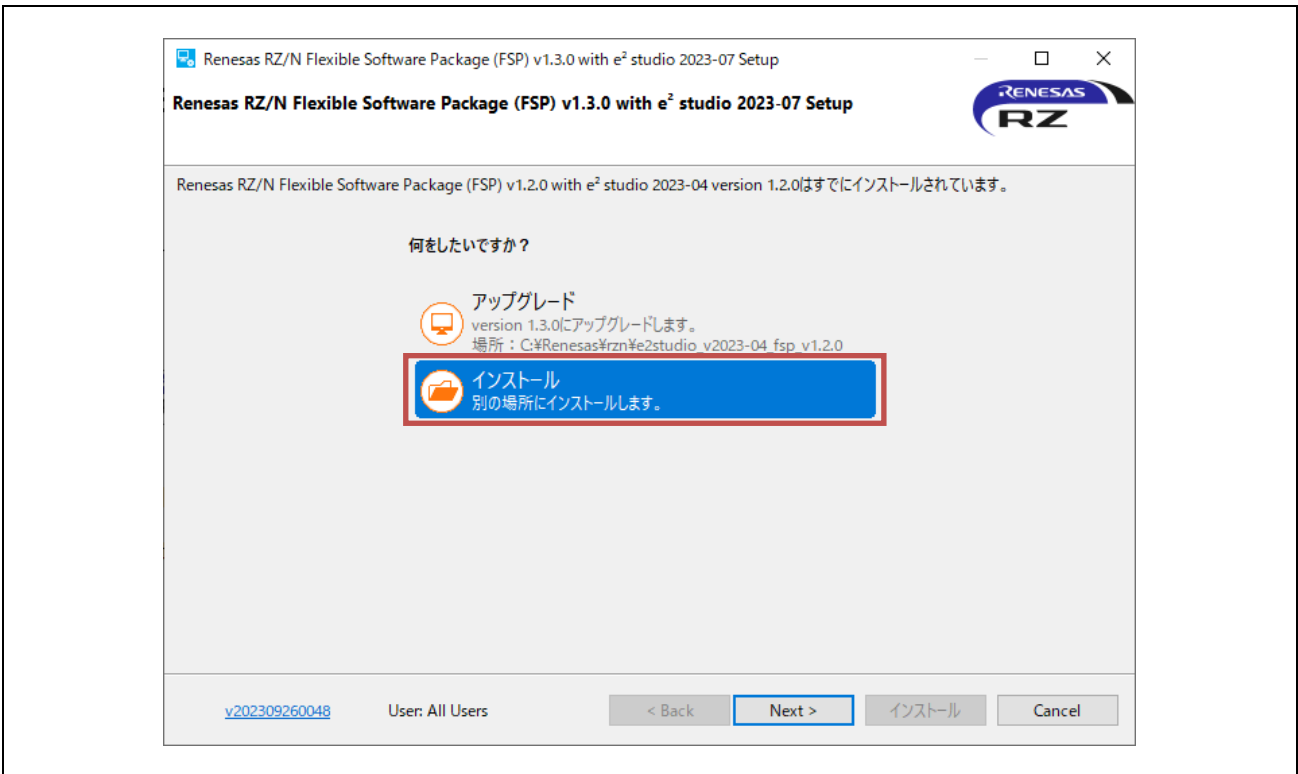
Renesas RZ/N Flexible Software Package (FSP) v1.3.0 with $e^2$ studio 2023-07 Setup

Renesas RZ/N Flexible Software Package (FSP) v1.3.0 with $e^2$ studio 2023-07 Setup

RENESAS
RZ

Renesas RZ/N Flexible Software Package (FSP) v1.2.0 with $e^2$ studio 2023-04 version 1.2.0はすでにインストールされています。

何をしたいですか？

アップグレード
version 1.3.0にアップグレードします。
場所：C:¥Renesas¥rzn¥e2studio_v2023-04_fsp_v1.2.0

インストール
別の場所にインストールします。

v202309260048

User: All Users

< Back

Next >

インストール

Cancel